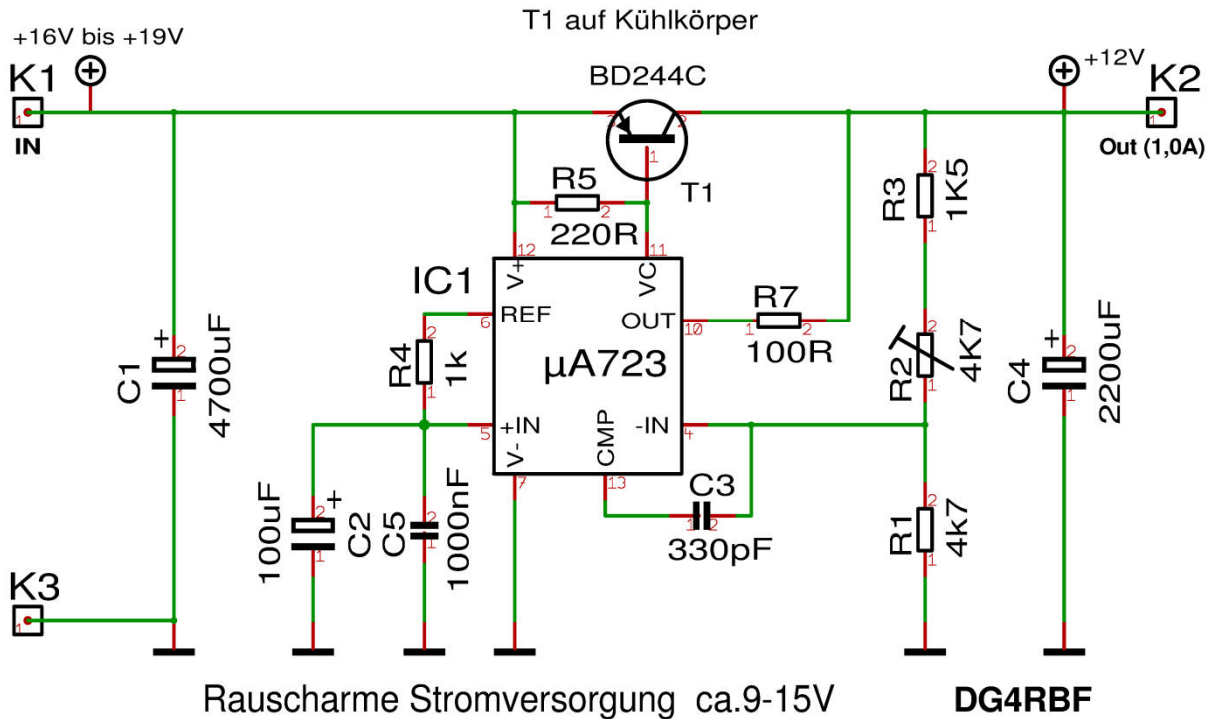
T1 auf Kühlkörper

+16V bis +19V

K1

1

IN

BD244C

3

2

1

T1

+12V

K2

1

Out (1,0A)

R5

1 2

220R

12

V+

11

VC

IC1

6

REF

OUT

10

R7

1 2

100R

μA723

R3

2

1K5

1

R2

2

4K7

1

C4

+

2

2200uF

1

C1

+

2

4700uF

1

R4

2

1k

1

5

+IN

CMP

-IN

4

V-

7

13

C3

1 2

330pF

100uF

+

2

C2

1

C5

2

1000nF

1

R1

2

4k7

1

K3

1

Rauscharme Stromversorgung ca.9-15V

DG4RBF